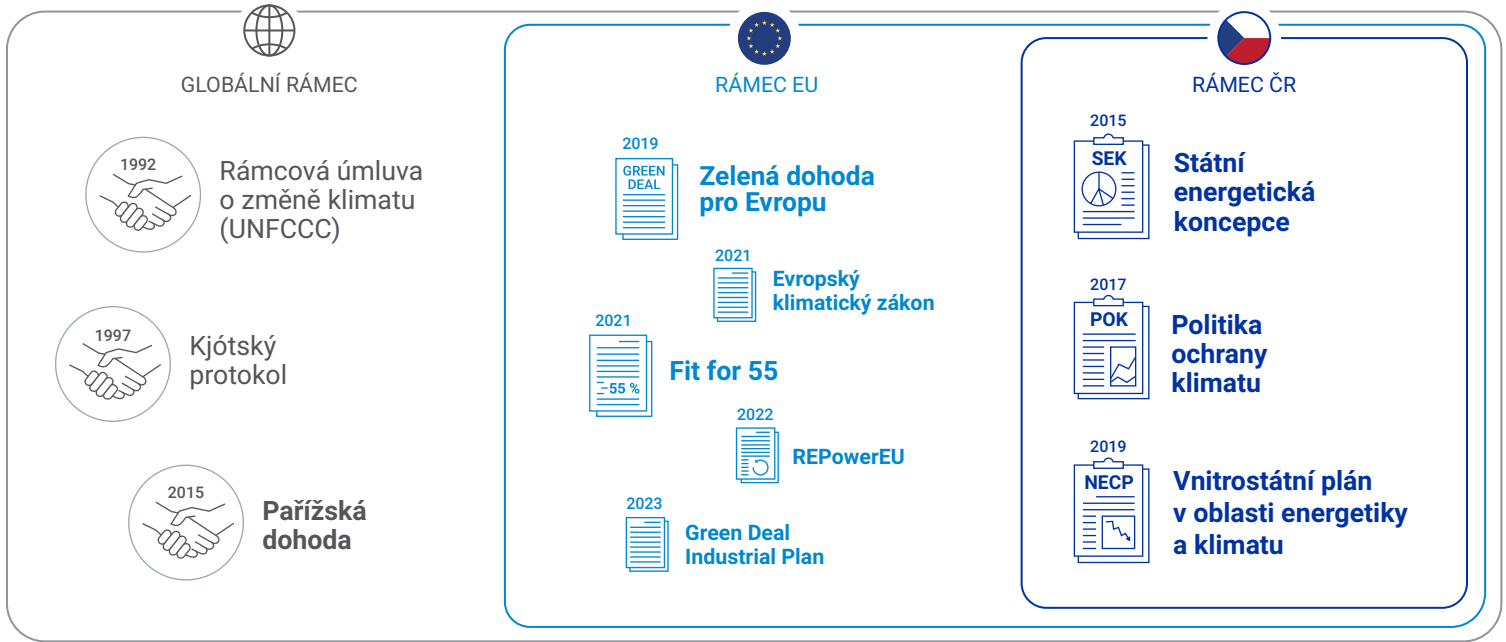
GLOBÁLNÍ RÁMEC

1992
Rámcová úmluva o změně klimatu (UNFCCC)

1997
Kjótský protokol

2015
Pařížská dohoda

RÁMEC EU

2019
GREEN DEAL
Zelená dohoda pro Evropu

2021
Evropský klimatický zákon

2021
-55 %
Fit for 55

2022
REPowerEU

2023
Green Deal Industrial Plan

RÁMEC ČR

2015
SEK
Státní energetická koncepce

2017
POK
Politika ochrany klimatu

2019
NECP
Vnitrostátní plán v oblasti energetiky a klimatu